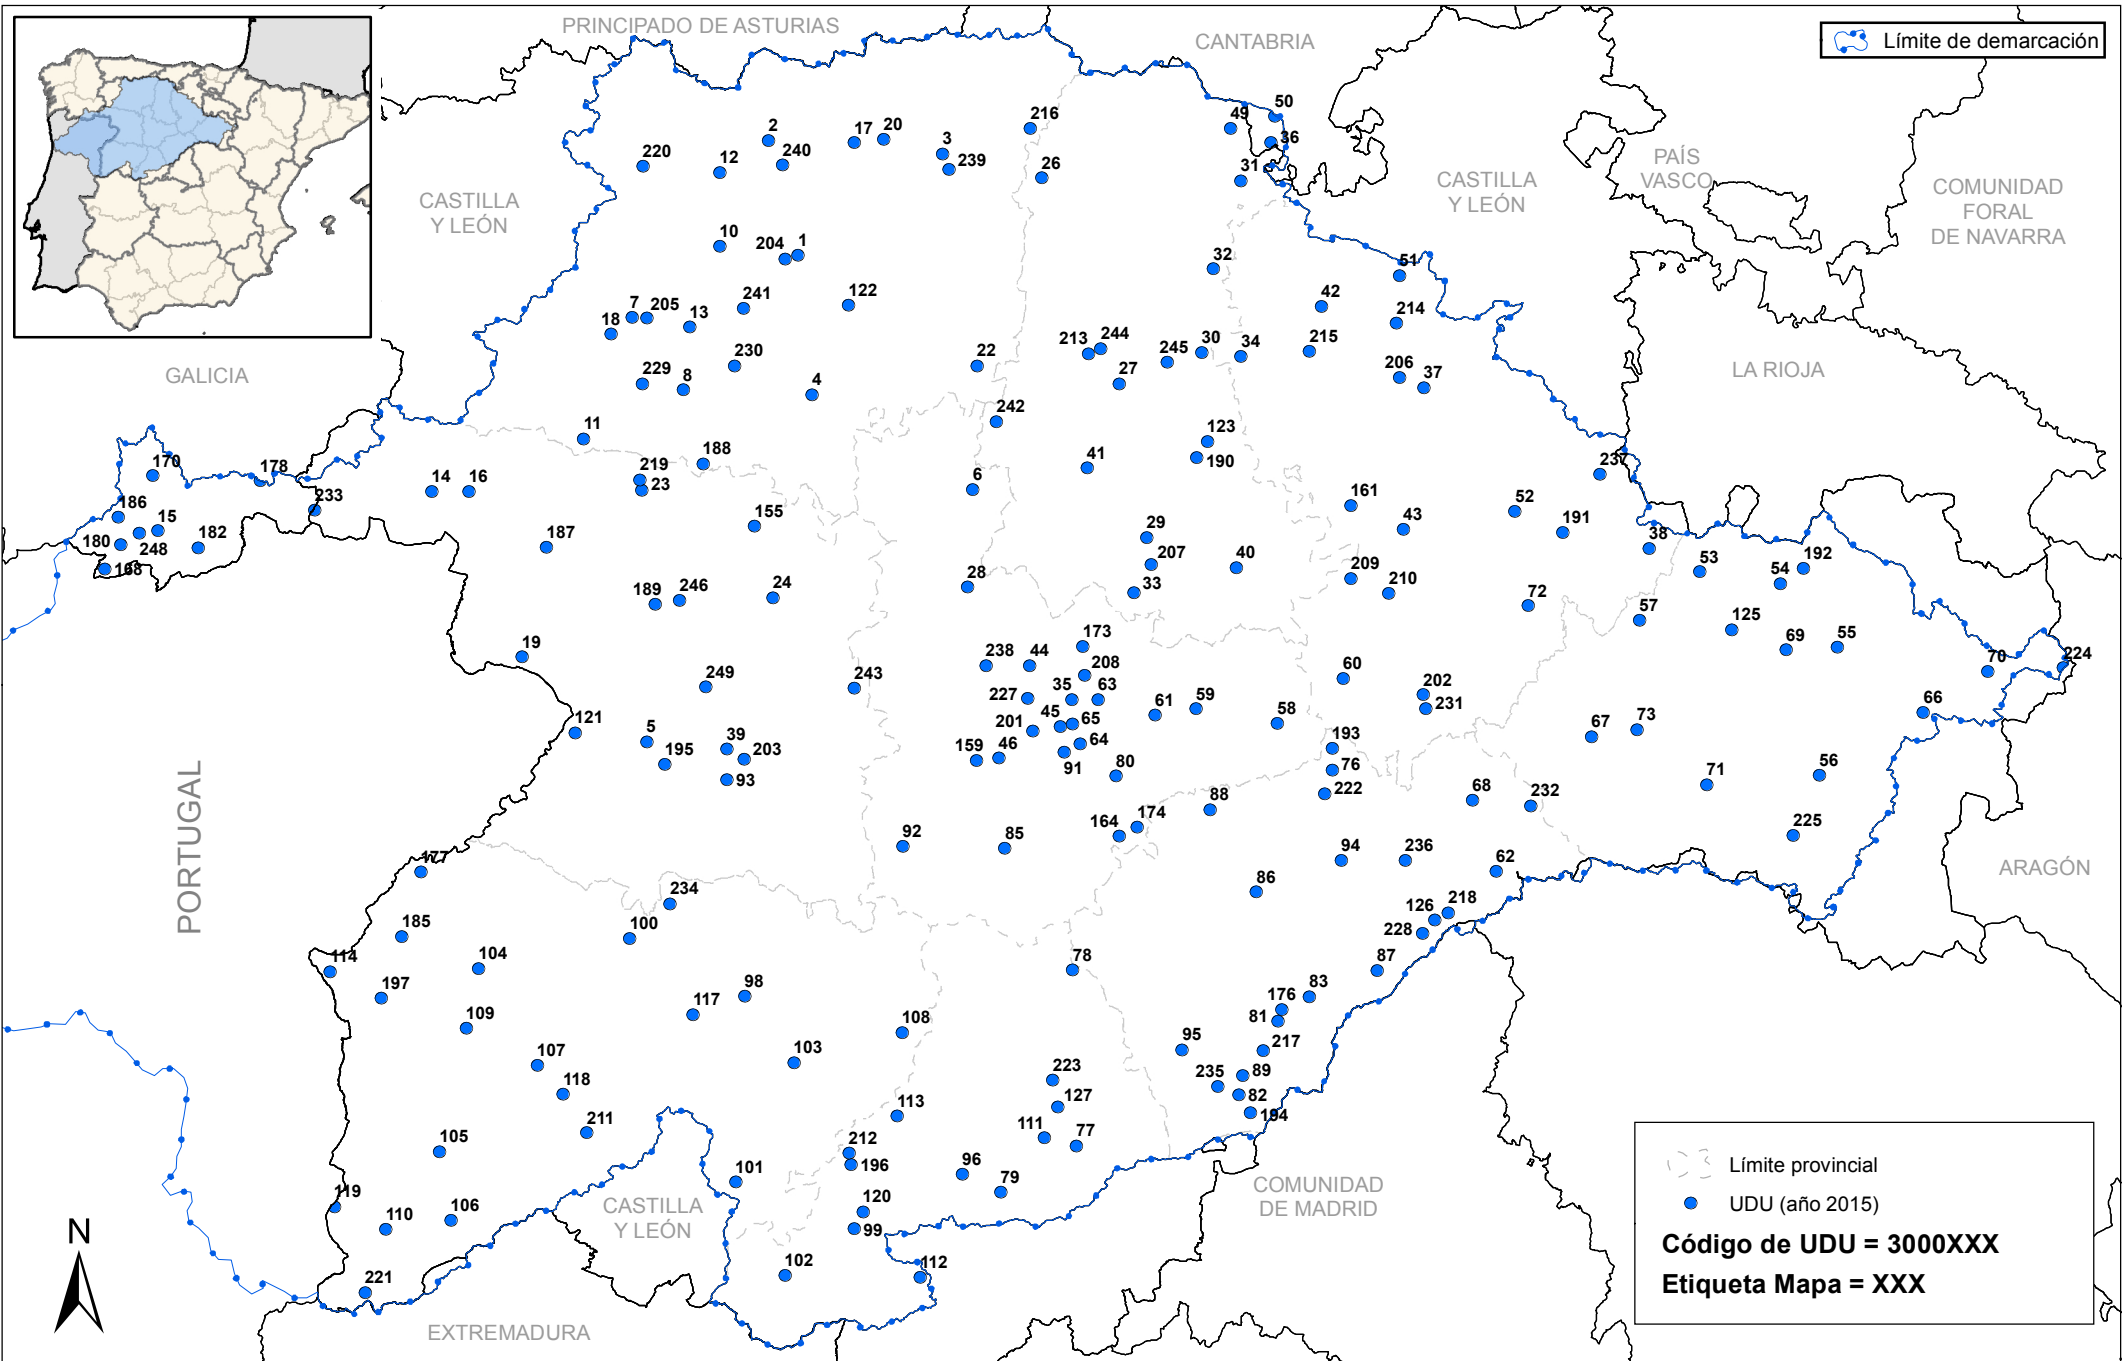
PRINCIPADO DE ASTURIAS
CANTABRIA
Límite de demarcación
CASTILLA Y LEÓN
CASTILLA Y LEÓN
PAÍS VASCO
COMUNIDAD FORAL DE NAVARRA
GALICIA
LA RIOJA
PORTUGAL
ARAGÓN
CASTILLA Y LEÓN
COMUNIDAD DE MADRID
EXTREMADURA
N

220 2 12 240 17 20 3 239 216 26 49 50 36 31 10 204 1 32 51 42 214 7 205 18 13 241 122 213 244 245 30 34 215 229 8 230 4 22 27 206 37 242 11 188 123 190 41 219 23 14 16 6 170 178 233 186 15 180 248 168 182 187 155 161 43 52 191 237 29 207 40 33 28 189 246 24 209 210 72 38 53 54 192 57 125 69 55 19 249 243 238 44 173 208 35 63 227 201 45 65 64 159 46 91 80 61 59 58 60 202 231 70 224 66 121 5 195 39 203 93 193 76 222 67 73 71 56 68 232 88 92 85 164 174 225 94 236 62 86 177 234 100 185 126 218 228 114 104 78 87 197 117 98 176 83 81 109 108 95 217 107 103 223 118 235 89 82 194 127 211 113 111 77 105 212 196 96 79 101 119 110 106 120 99 221 102 112

Límite provincial
UDU (año 2015)
Código de UDU = 3000XXX
Etiqueta Mapa = XXX